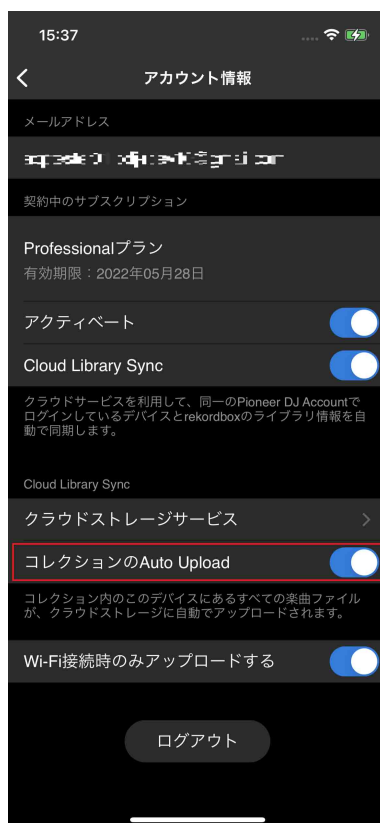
15:37

アカウント情報

メールアドレス

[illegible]

契約中のサブスクリプション

Professionalプラン
有効期限：2022年05月28日

アクティベート

Cloud Library Sync

クラウドサービスを利用して、同一のPioneer DJ Accountでログインしているデバイスとrekordboxのライブラリ情報を自動で同期します。

Cloud Library Sync

クラウドストレージサービス

コレクションのAuto Upload

コレクション内のこのデバイスにあるすべての楽曲ファイルが、クラウドストレージに自動でアップロードされます。

Wi-Fi接続時のみアップロードする

ログアウト